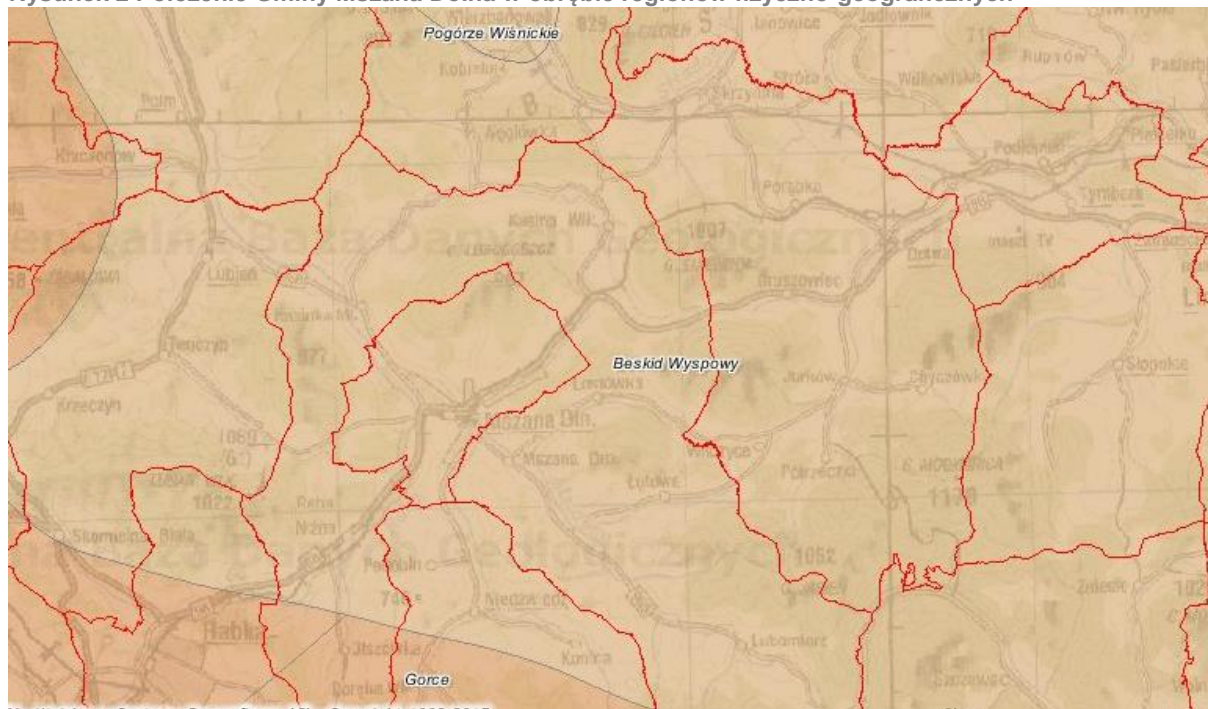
Rysunek 2 Położenie Gminy Mszana Dolna w obrębie regionów fizyczno-geograficznych

Pogórze Wiśnickie

Beskid Wyspowy

Gorce

Lubień

Tenczyn

Krzeczyn

Kasina Wlk.

Gruszowiec

Jurków

Słopnice

Mszana Dln.

Mszana Dln.

Łętowe

Niedźwiedź

Lubomierz

Rabka

Podobin

Raba Niżna

Dobra

Tymbark

Rupniów

Zalesie

1052

1139

1080

1022

977

744

1007

6. MOGIELICA